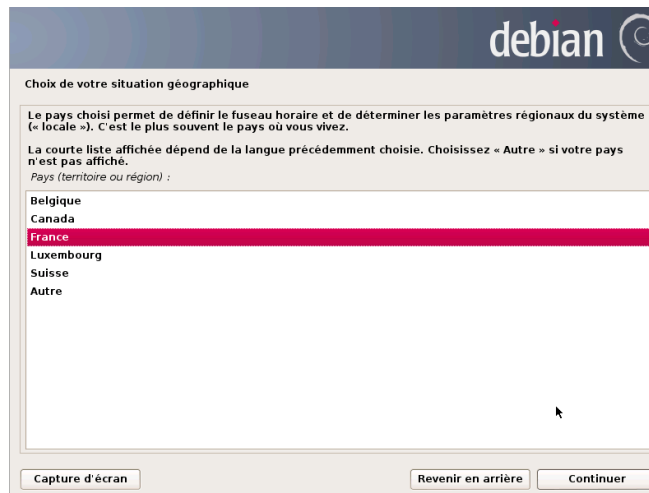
debian

Choix de votre situation géographique

Le pays choisi permet de définir le fuseau horaire et de déterminer les paramètres régionaux du système (« locale »). C'est le plus souvent le pays où vous vivez.

La courte liste affichée dépend de la langue précédemment choisie. Choisissez « Autre » si votre pays n'est pas affiché.

Pays (territoire ou région) :

Belgique
Canada
France
Luxembourg
Suisse
Autre

Capture d'écran

Revenir en arrière

Continuer